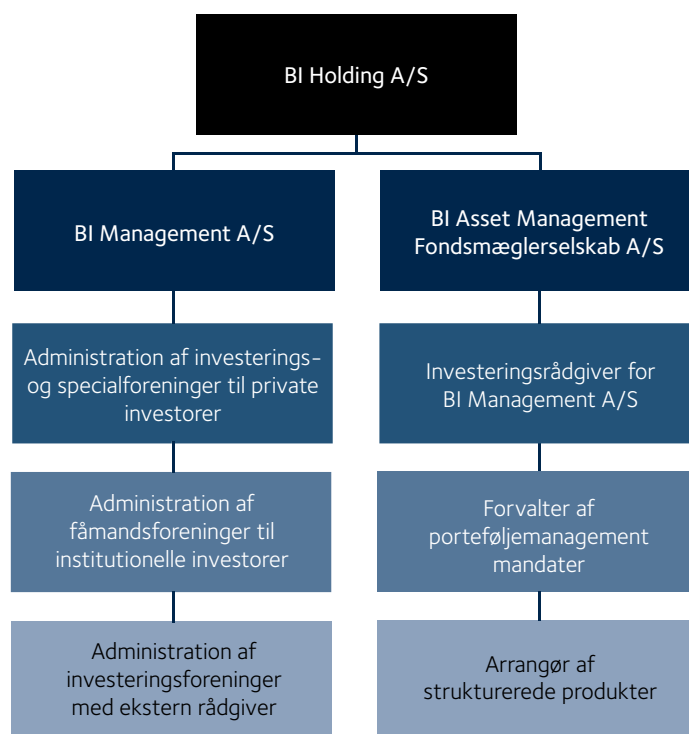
BI Holding A/S

BI Management A/S

Administration af investerings- og specialforeninger til private investorer

Administration af fåmandsforeninger til institutionelle investorer

Administration af investeringsforeninger med ekstern rådgiver

BI Asset Management Fondsmæglerselskab A/S

Investeringsrådgiver for BI Management A/S

Forvalter af porteføljemanagement mandater

Arrangør af strukturerede produkter